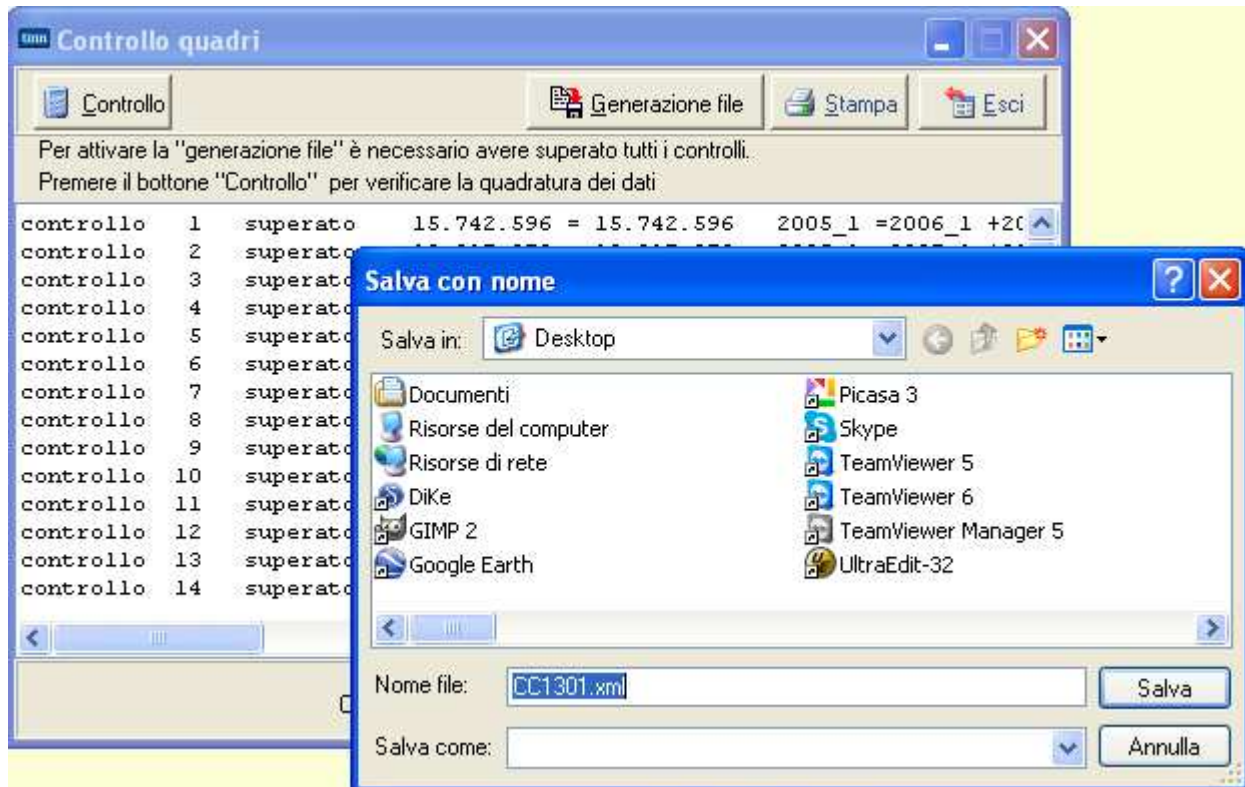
Controllo quadri

Controllo

Generazione file

Stampa

Esci

Per attivare la "generazione file" è necessario avere superato tutti i controlli.
Premere il bottone "Controllo" per verificare la quadratura dei dati

controllo 1 superato 15.742.596 = 15.742.596 2005_1 =2006_1 +2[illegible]
controllo 2 superato
controllo 3 superato
controllo 4 superato
controllo 5 superato
controllo 6 superato
controllo 7 superato
controllo 8 superato
controllo 9 superato
controllo 10 superato
controllo 11 superato
controllo 12 superato
controllo 13 superato
controllo 14 superato

C

Salva con nome

Salva in: Desktop

Documenti
Risorse del computer
Risorse di rete
DiKe
GIMP 2
Google Earth
Picasa 3
Skype
TeamViewer 5
TeamViewer 6
TeamViewer Manager 5
UltraEdit-32

Nome file: CC1301.xml

Salva

Salva come:

Annulla